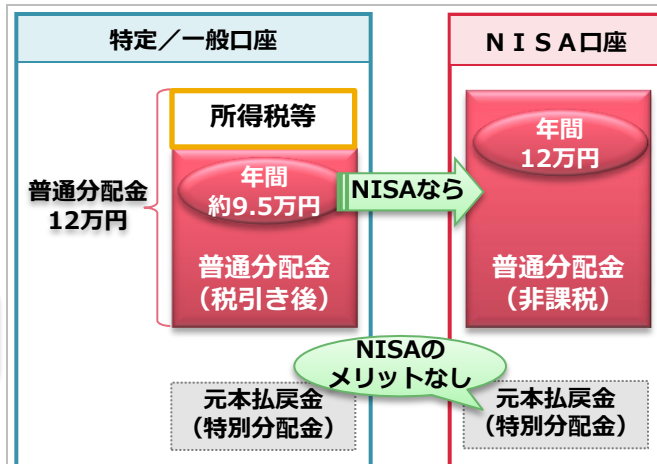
特定／一般口座

NISA口座

所得税等

普通分配金
12万円

年間
約9.5万円

NISAなら

年間
12万円

普通分配金
（税引き後）

普通分配金
（非課税）

NISAの
メリットなし

元本払戻金
（特別分配金）

元本払戻金
（特別分配金）